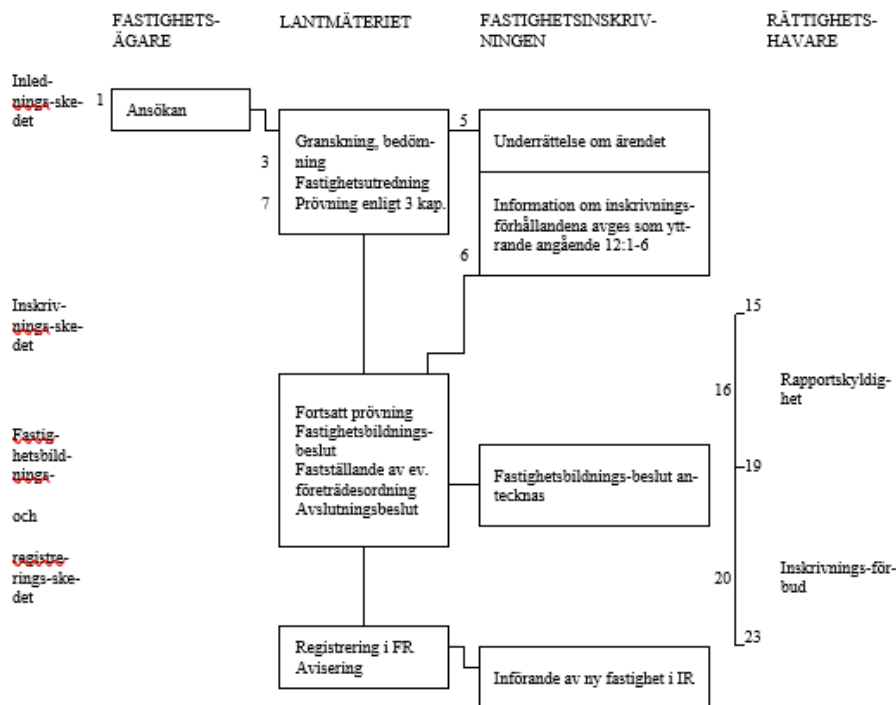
FASTIGHETSÄGARE

LANTMÄTERIET

FASTIGHETSINSKRIVNINGEN

RÄTTIGHETSHAVARE

Inledningsskedet

1

Ansökan

Granskning, bedömning
Fastighetsutredning
Prövning enligt 3 kap.

3

7

5

Underrättelse om ärendet

Information om inskrivningsförhållandena avges som yttrande angående 12:1-6

6

Inskrivningsskedet

15

16

Rapportskyldighet

Fastighetsbildnings-

och

registreringsskedet

Fortsatt prövning
Fastighetsbildningsbeslut
Fastställande av ev. företrädesordning
Avslutningsbeslut

Fastighetsbildnings-beslut antecknas

19

20

Inskrivnings-förbud

23

Registrering i FR
Avisering

Införande av ny fastighet i IR